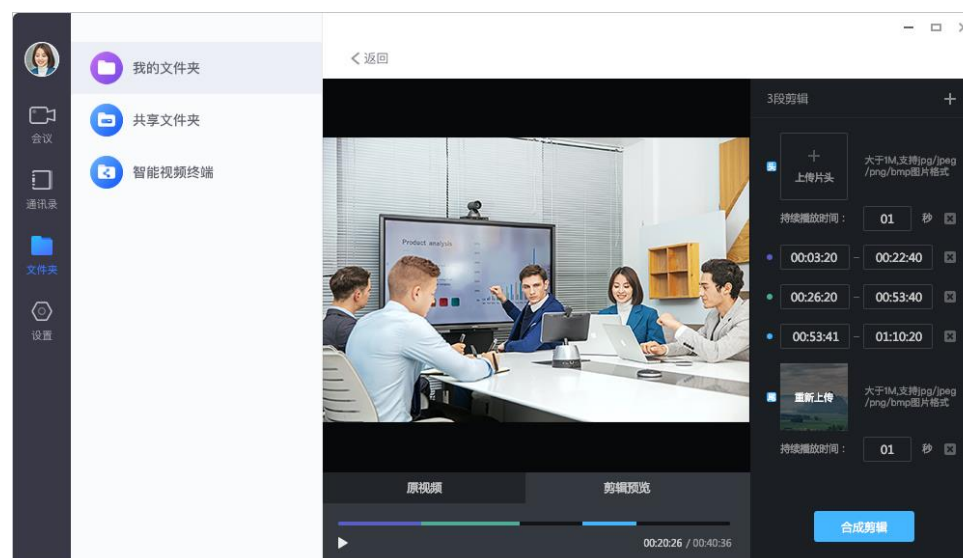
会议

通讯录

文件夹

设置

我的文件夹

共享文件夹

智能视频终端

< 返回

Product analysis

3段剪辑

+

上传片头

大于1M,支持jpg/jpeg/png/bmp图片格式

持续播放时间： 01 秒

00:03:20 - 00:22:40

00:26:20 - 00:53:40

00:53:41 - 01:10:20

重新上传

大于1M,支持jpg/jpeg/png/bmp图片格式

持续播放时间： 01 秒

原视频

剪辑预览

00:20:26 / 00:40:36

合成剪辑